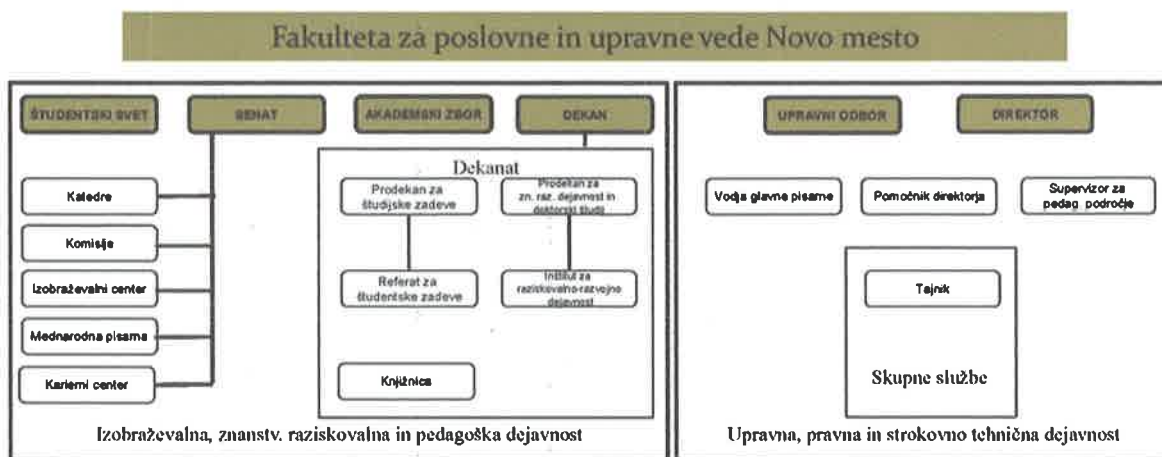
Fakulteta za poslovne in upravne vede Novo mesto

ŠTUDENTSKI SVET

SENAT

AKADEMSKI ZBOR

DEKAN

Dekanat

Katedre

Komisije

Izobraževalni center

Mednarodna pisarna

Karierni center

Prodekan za študijske zadeve

Prodekan za zn. raz. dejavnost in doktorski študij

Referat za študentske zadeve

Inštitut za raziskovalno-razvojne dejavnost

Knjižnica

Izobraževalna, znanstv. raziskovalna in pedagoška dejavnost

UPRAVNI ODBOR

DIREKTOR

Vodja glavne pisarne

Pomočnik direktorja

Supervizor za pedag. področje

Tajnik

Skupne službe

Upravna, pravna in strokovno tehnična dejavnost